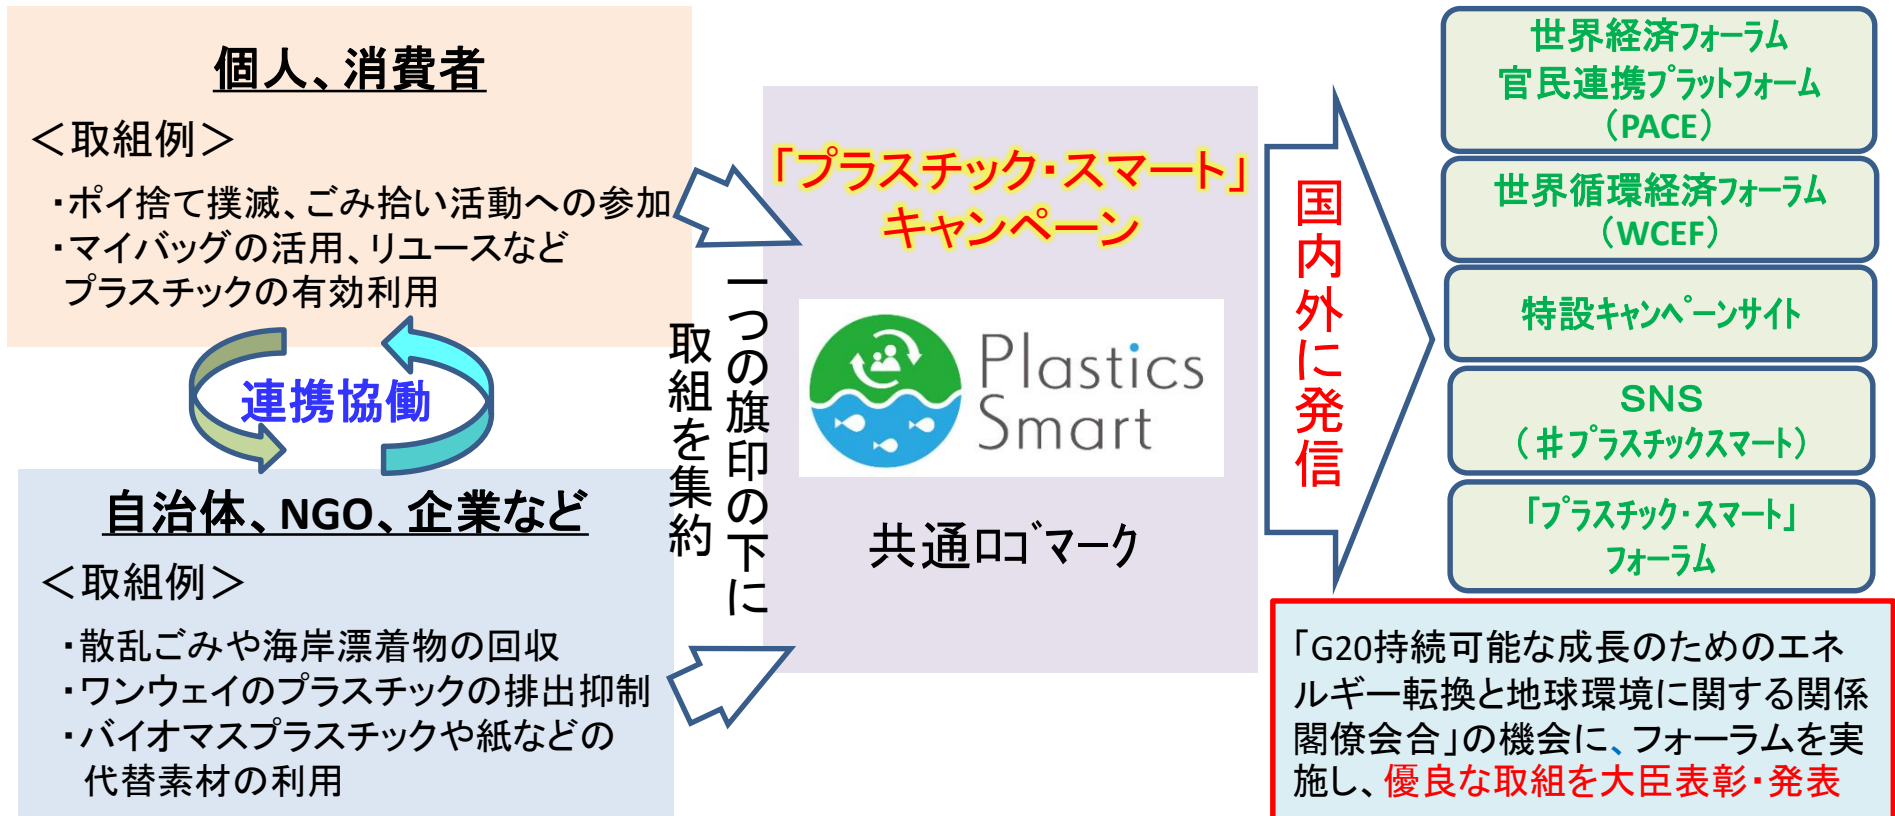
個人、消費者

＜取組例＞

・ポイ捨て撲滅、ごみ拾い活動への参加
・マイバッグの活用、リユースなどプラスチックの有効利用

連携協働

自治体、NGO、企業など

＜取組例＞

・散乱ごみや海岸漂着物の回収
・ワンウェイのプラスチックの排出抑制
・バイオマスプラスチックや紙などの代替素材の利用

一つの旗印の下に取組を集約

「プラスチック・スマート」キャンペーン

Plastics Smart

共通ロゴマーク

国内外に発信

世界経済フォーラム官民連携プラットフォーム（PACE）

世界循環経済フォーラム（WCEF）

特設キャンペーンサイト

SNS（＃プラスチックスマート）

「プラスチック・スマート」フォーラム

「G20持続可能な成長のためのエネルギー転換と地球環境に関する関係閣僚会合」の機会に、フォーラムを実施し、優良な取組を大臣表彰・発表